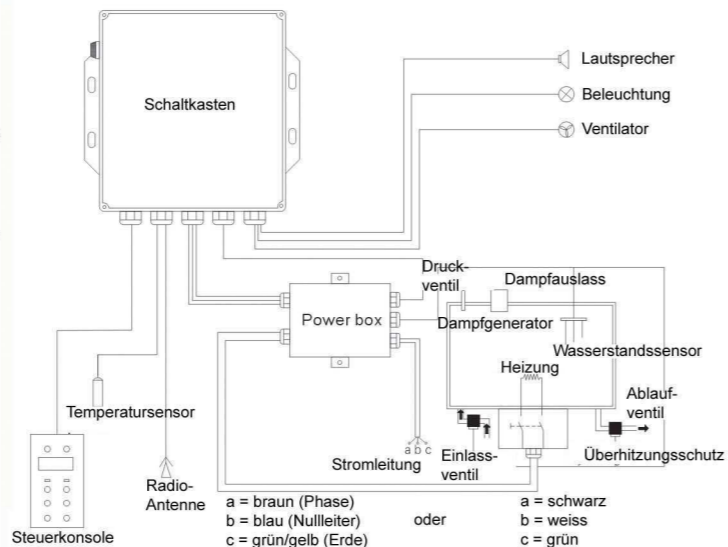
Schaltkasten

Lautsprecher

Beleuchtung

Ventilator

Druckventil

Dampfauslass

Power box

Dampfgenerator

Wasserstandssensor

Heizung

Ablaufventil

Temperatursensor

Einlassventil

Überhitzungsschutz

a b c

Stromleitung

Radio-Antenne

Steuerkonsole

a = braun (Phase)
b = blau (Nullleiter)
c = grün/gelb (Erde)

oder

a = schwarz
b = weiss
c = grün